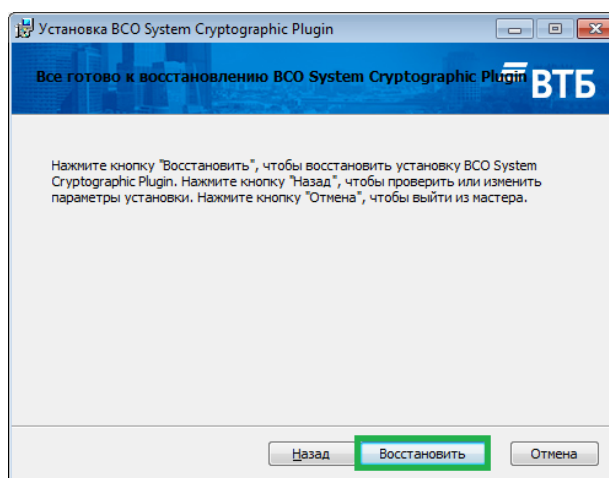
Установка BCO System Cryptographic Plugin

Все готово к восстановлению BCO System Cryptographic Plugin

ВТБ

Нажмите кнопку "Восстановить", чтобы восстановить установку BCO System Cryptographic Plugin. Нажмите кнопку "Назад", чтобы проверить или изменить параметры установки. Нажмите кнопку "Отмена", чтобы выйти из мастера.

Назад

Восстановить

Отмена